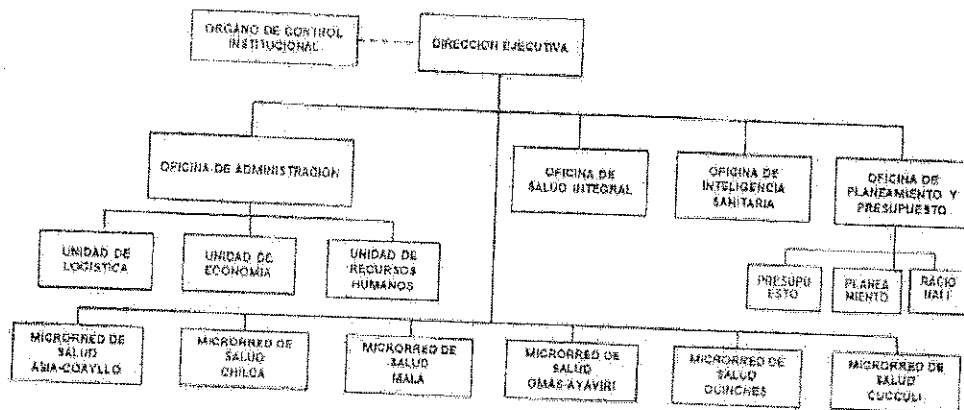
ORGANO DE CONTROL INSTITUCIONAL

DIRECCION EJECUTIVA

OFICINA DE ADMINISTRACION

OFICINA DE SALUD INTEGRAL

OFICINA DE INTELIGENCIA SANITARIA

OFICINA DE PLANEAMIENTO Y PRESUPUESTO

UNIDAD DE LOGISTICA

UNIDAD DE ECONOMIA

UNIDAD DE RECURSOS HUMANOS

PRESUPU ESTO

PLANEA MIENTO

RACIO NALI

MICRORRED DE SALUD ASIA-COAYLLO

MICRORRED DE SALUD CHILCA

MICRORRED DE SALUD MALA

MICRORRED DE SALUD OMAS-AYAVIRI

MICRORRED DE SALUD QUINCHES

MICRORRED DE SALUD CUCCULI